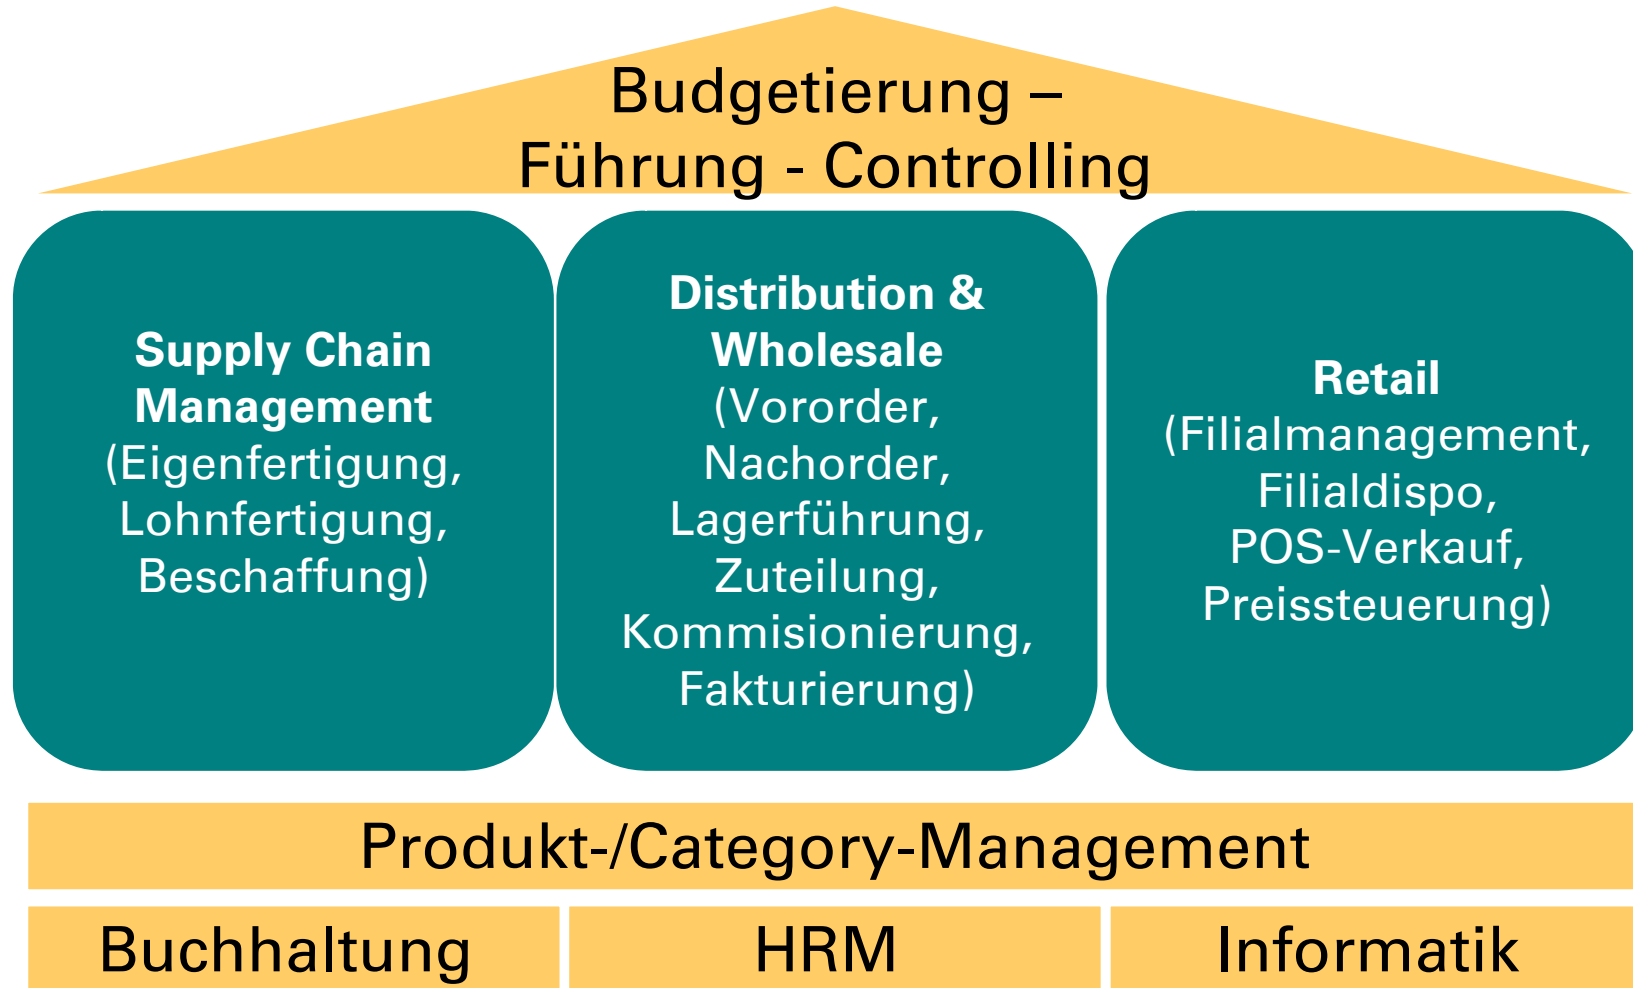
Budgetierung –
Führung - Controlling

**Supply Chain Management**
(Eigenfertigung, Lohnfertigung, Beschaffung)

**Distribution & Wholesale**
(Vororder, Nachorder, Lagerführung, Zuteilung, Kommisionierung, Fakturierung)

**Retail**
(Filialmanagement, Filialdispo, POS-Verkauf, Preissteuerung)

Produkt-/Category-Management

Buchhaltung

HRM

Informatik